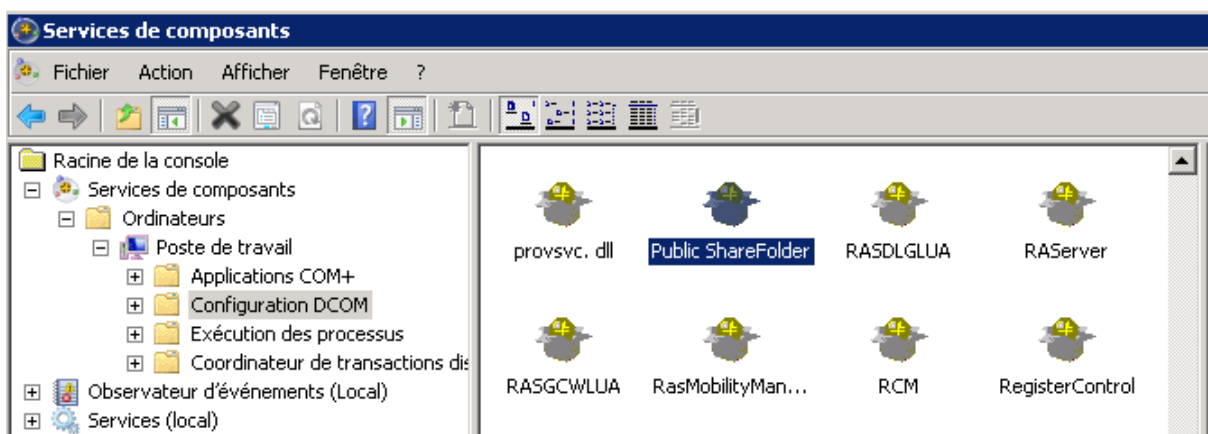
Services de composants

Fichier Action Afficher Fenêtre ?

Racine de la console
Services de composants
Ordinateurs
Poste de travail
Applications COM+
Configuration DCOM
Exécution des processus
Coordinateur de transactions dis
Observateur d'événements (Local)
Services (local)

provsvc. dll
Public ShareFolder
RASDLGLUA
RAServer
RASGCWLUA
RasMobilityMan...
RCM
RegisterControl